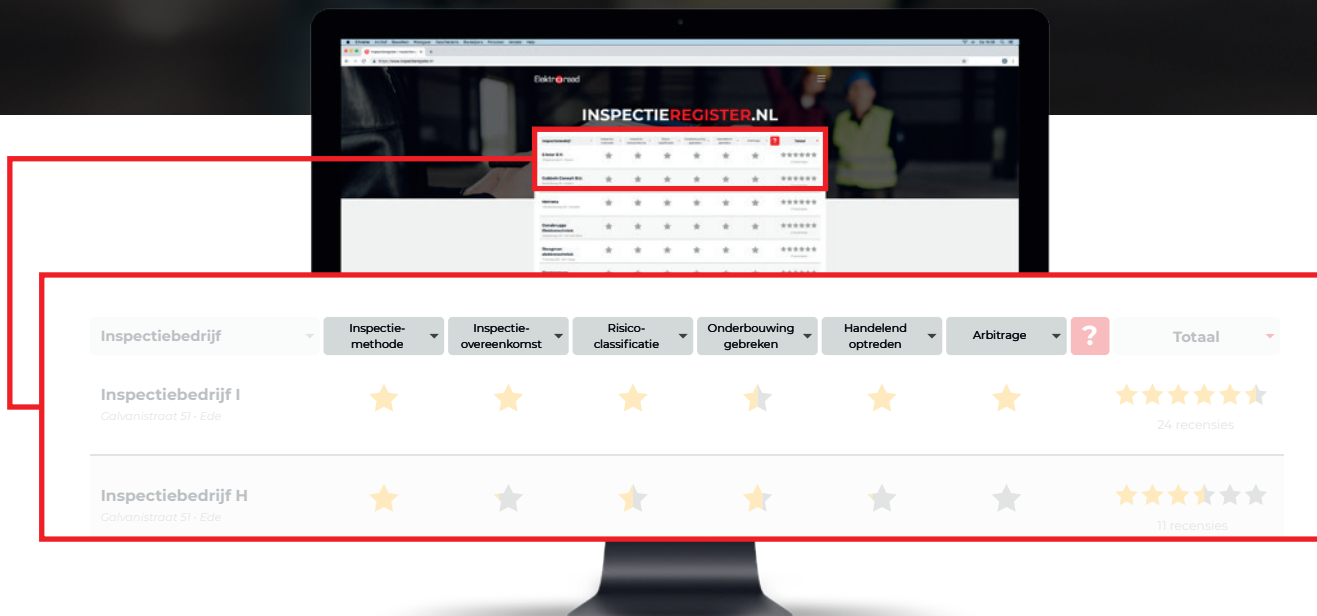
Elektr raad

INSPECTIEREGISTER.NL

| Inspectiebedrijf | Inspectie-methode | Inspectie-overeenkomst | Risico-classificatie | Onderbouwing gebreken | Handelend optreden | Arbitrage | ? | Totaal |
|---|---|---|---|---|---|---|---|---|
| Inspectiebedrijf I<br>Galvanistraat 51 - Ede | | | | | | | | 24 recensies |
| Inspectiebedrijf H<br>Galvanistraat 51 - Ede | | | | | | | | 11 recensies |